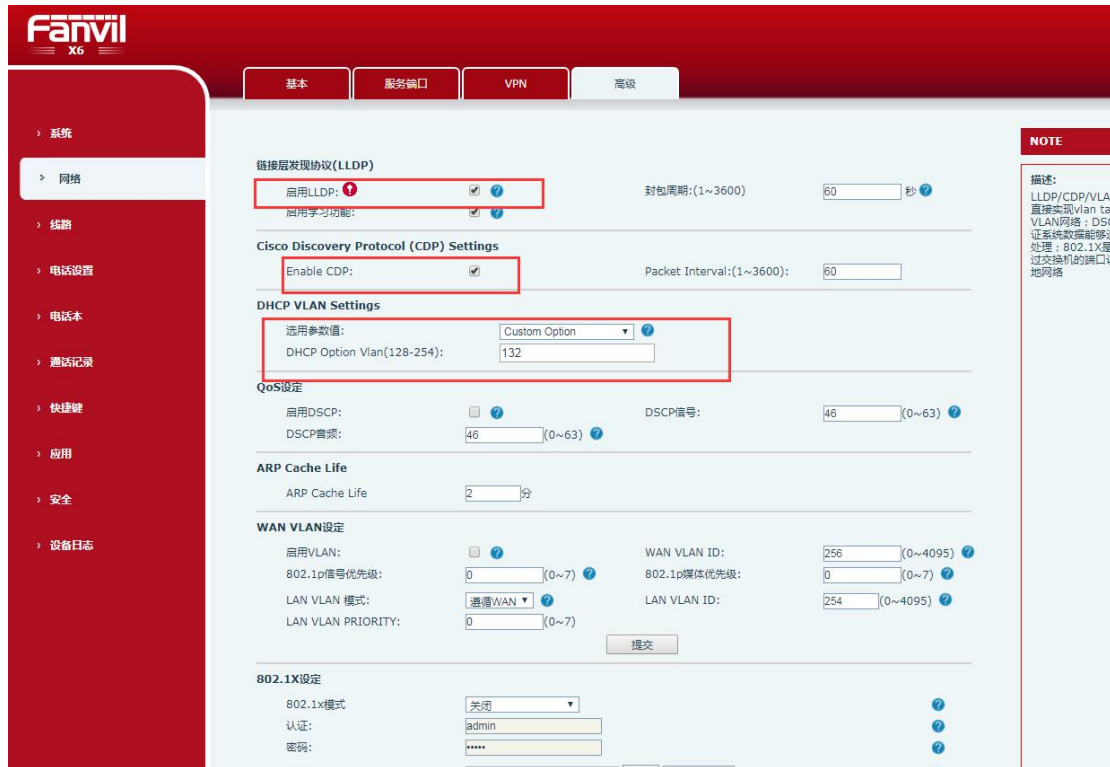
Fanvil
X6

基本 服务端口 VPN 高级

› 系统
› 网络
› 线路
› 电话设置
› 电话本
› 通话记录
› 快捷键
› 应用
› 安全
› 设备日志

链接层发现协议(LLDP)
启用LLDP: 封包周期:(1~3600) 60 秒
启用学习功能:

Cisco Discovery Protocol (CDP) Settings
Enable CDP: Packet Interval:(1~3600): 60

DHCP VLAN Settings
选用参数值: Custom Option
DHCP Option Vlan(128-254): 132

QoS设定
启用DSCP: DSCP信号: 46 (0~63)
DSCP音频: 46 (0~63)

ARP Cache Life
ARP Cache Life 2 分

WAN VLAN设定
启用VLAN: WAN VLAN ID: 256 (0~4095)
802.1p信号优先级: 0 (0~7) 802.1p媒体优先级: 0 (0~7)
LAN VLAN 模式: 遵循WAN LAN VLAN ID: 254 (0~4095)
LAN VLAN PRIORITY: 0 (0~7)
提交

802.1X设定
802.1x模式 关闭
认证: admin
密码: •••••

NOTE
描述:
LLDP/CDP/VLA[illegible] 直接实现vlan ta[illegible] VLAN网络；DS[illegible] 证系统数据能够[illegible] 处理；802.1X是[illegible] 过交换机的端口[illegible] 地网络